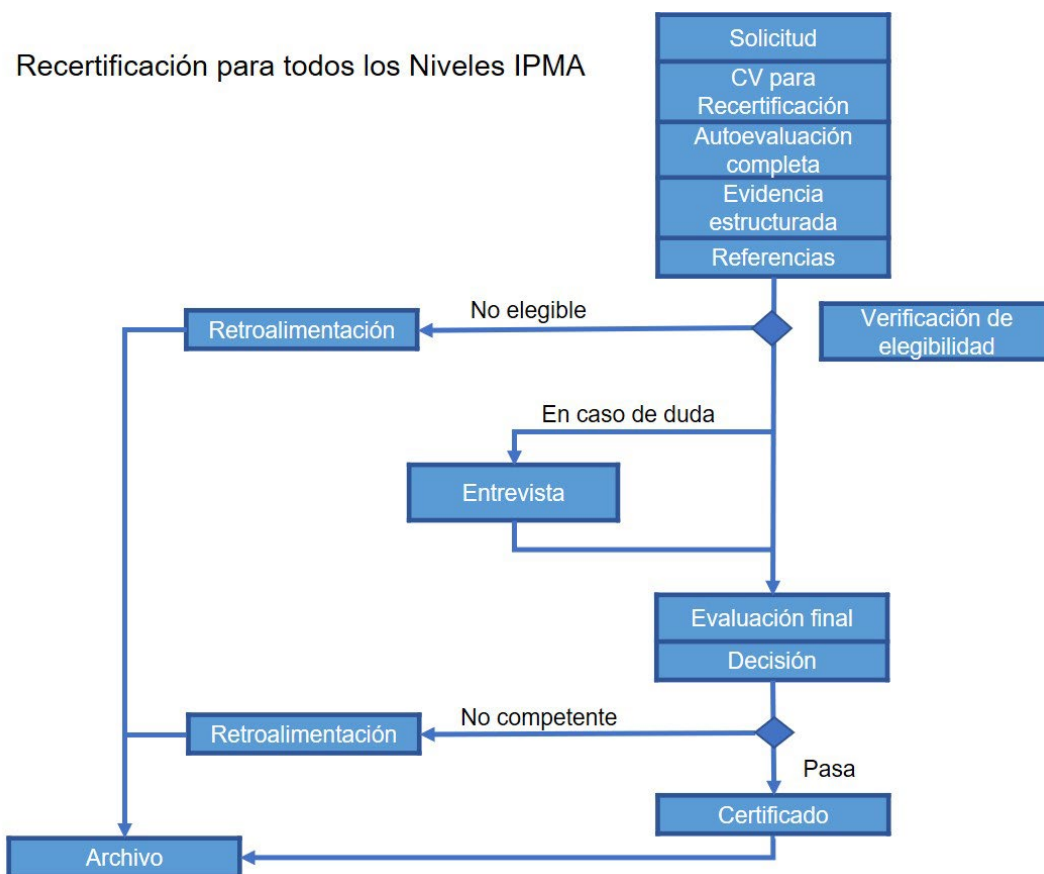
Recertificación para todos los Niveles IPMA

Solicitud
CV para Recertificación
Autoevaluación completa
Evidencia estructurada
Referencias

No elegible
Retroalimentación
Verificación de elegibilidad

En caso de duda
Entrevista

Evaluación final
Decisión

No competente
Retroalimentación
Pasa
Certificado
Archivo